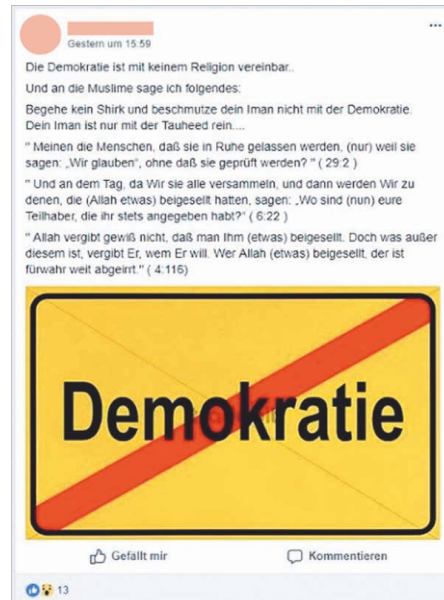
Gestern um 15:59

...

Die Demokratie ist mit keinem Religion vereinbar..

Und an die Muslime sage ich folgendes:

Begehe kein Shirk und beschmutze dein Iman nicht mit der Demokratie. Dein Iman ist nur mit der Tauheed rein....

" Meinen die Menschen, daß sie in Ruhe gelassen werden, (nur) weil sie sagen: „Wir glauben", ohne daß sie geprüft werden? " ( 29:2 )

" Und an dem Tag, da Wir sie alle versammeln, und dann werden Wir zu denen, die (Allah etwas) beigesellt hatten, sagen: „Wo sind (nun) eure Teilhaber, die ihr stets angegeben habt?" ( 6:22 )

" Allah vergibt gewiß nicht, daß man Ihm (etwas) beigesellt. Doch was außer diesem ist, vergibt Er, wem Er will. Wer Allah (etwas) beigesellt, der ist fürwahr weit abgeirrt." ( 4:116)

Demokratie

Gefällt mir

Kommentieren

13